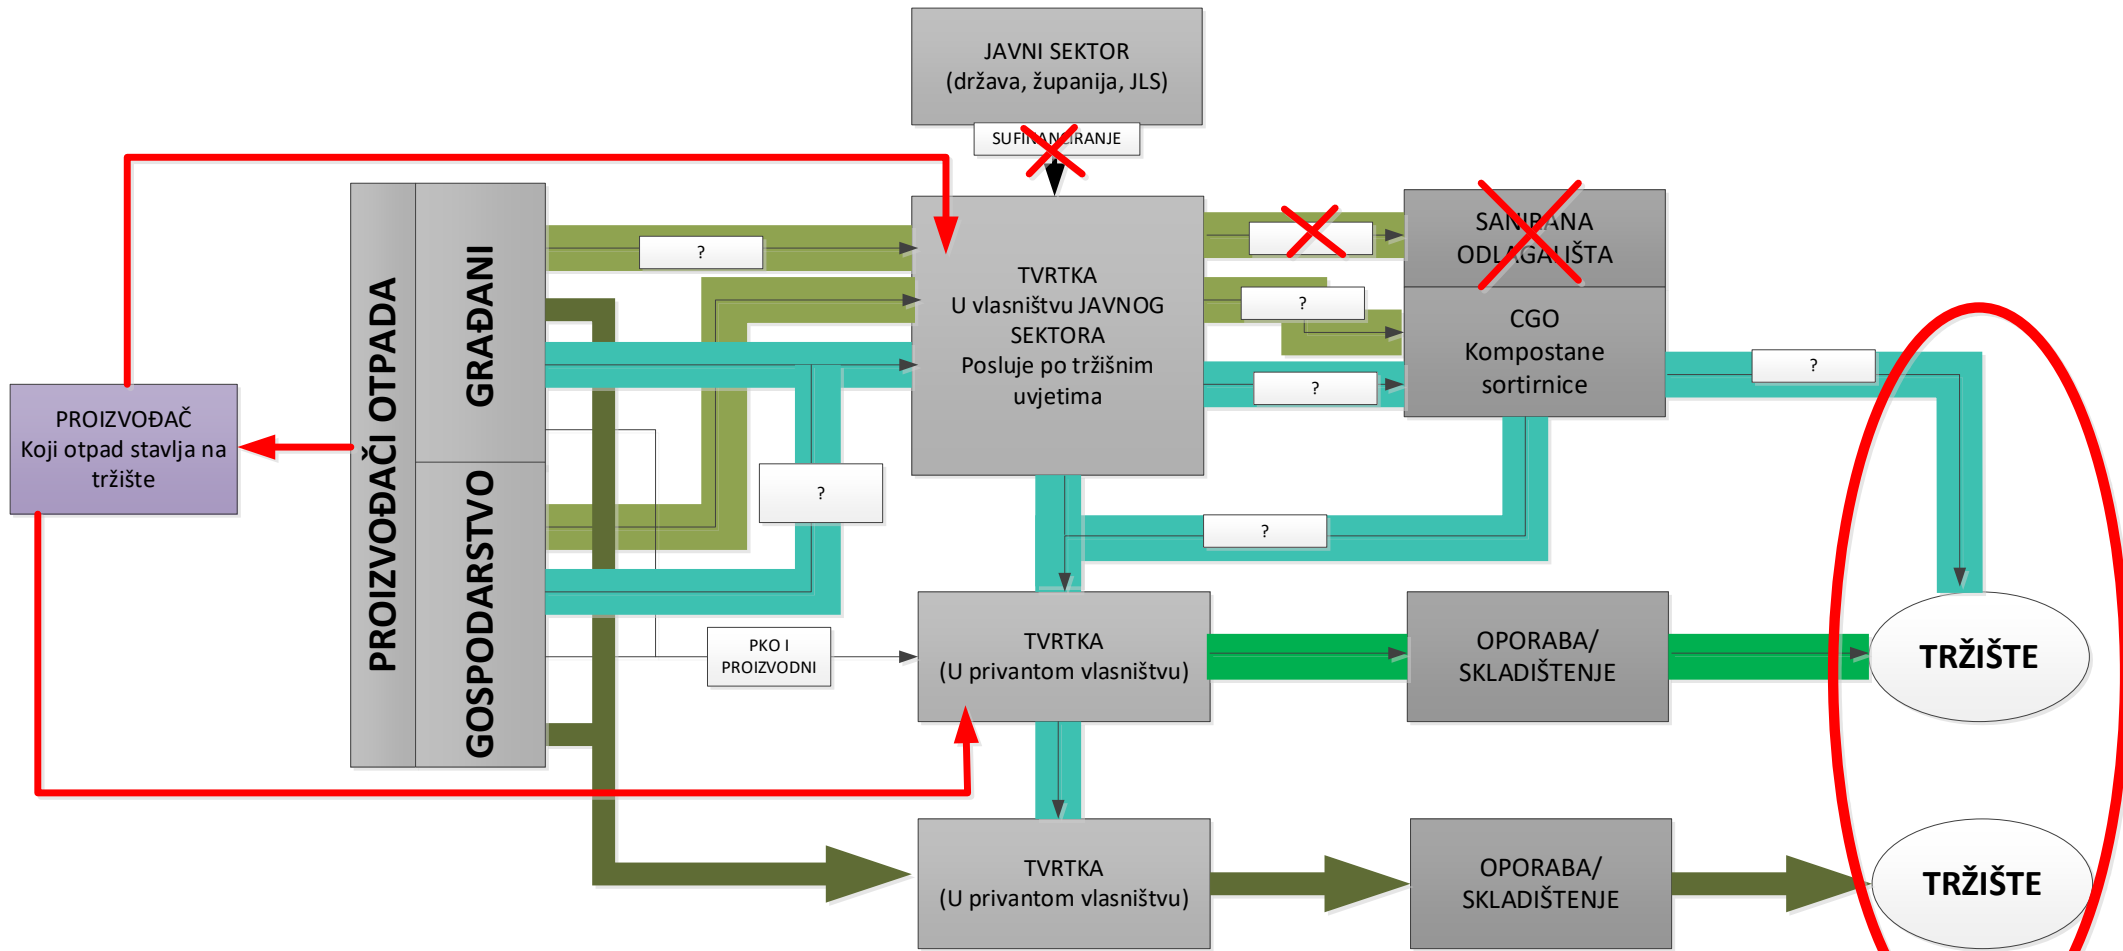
JAVNI SEKTOR
(država, županija, JLS)

SUFINANCIRANJE

PROIZVOĐAČ
Koji otpad stavlja na tržište

PROIZVOĐAČI OTPADA

GRAĐANI

GOSPODARSTVO

?

TVRTKA
U vlasništvu JAVNOG SEKTORA
Posluje po tržišnim uvjetima

?

?

SANIRANA
ODLAGALIŠTA

CGO
Kompostane
sortirnice

?

?

?

PKO I
PROIZVODNI

TVRTKA
(U privantom vlasništvu)

OPORABA/
SKLADIŠTENJE

TRŽIŠTE

TVRTKA
(U privantom vlasništvu)

OPORABA/
SKLADIŠTENJE

TRŽIŠTE